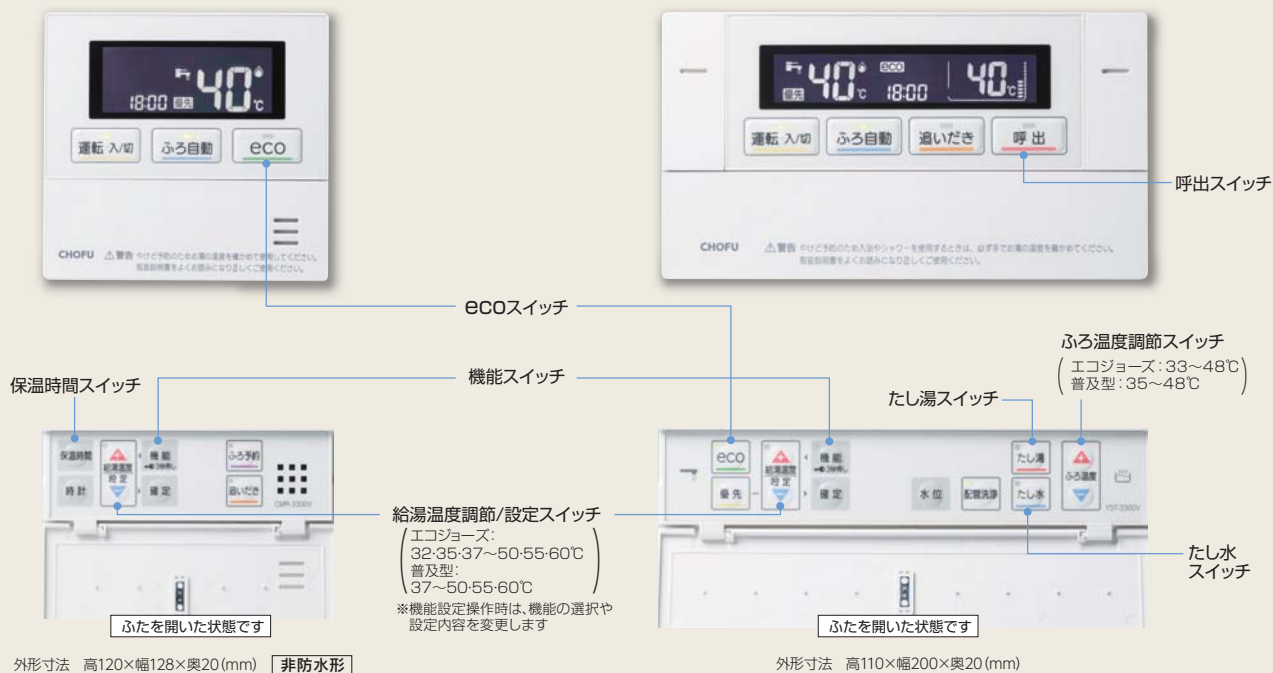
18:00 優先 40 ℃

運転 入/切　ふろ自動　eco

CHOFU　⚠警告 やけど予防のため お湯の温度を確かめてご使用してください。取扱説明書をよくお読みになり正しくご使用ください。

優先 40 ℃ eco 18:00 40 ℃

運転 入/切　ふろ自動　追いだき　呼出

呼出スイッチ

CHOFU　⚠警告 やけど予防のため入浴やシャワーを使用するときは、必ず手でお湯の温度を確かめてください。取扱説明書をよくお読みになり正しくご使用ください。

ecoスイッチ

機能スイッチ

保温時間スイッチ

ふろ温度調節スイッチ
（エコジョーズ：33～48℃
普及型：35～48℃）

たし湯スイッチ

保温時間　給湯温度 設定　機能　ふろ予約
時計　提定　追いだき　CMR-3300V

eco　給湯温度 設定　機能　たし湯　ふろ温度
優先　提定　水位　配管洗浄　たし水　YST-3300V

給湯温度調節/設定スイッチ
（エコジョーズ：
32·35·37～50·55·60℃
普及型：
37～50·55·60℃）
※機能設定操作時は、機能の選択や設定内容を変更します

たし水スイッチ

ふたを開いた状態です

ふたを開いた状態です

外形寸法　高120×幅128×奥20(mm)　非防水形

外形寸法　高110×幅200×奥20(mm)